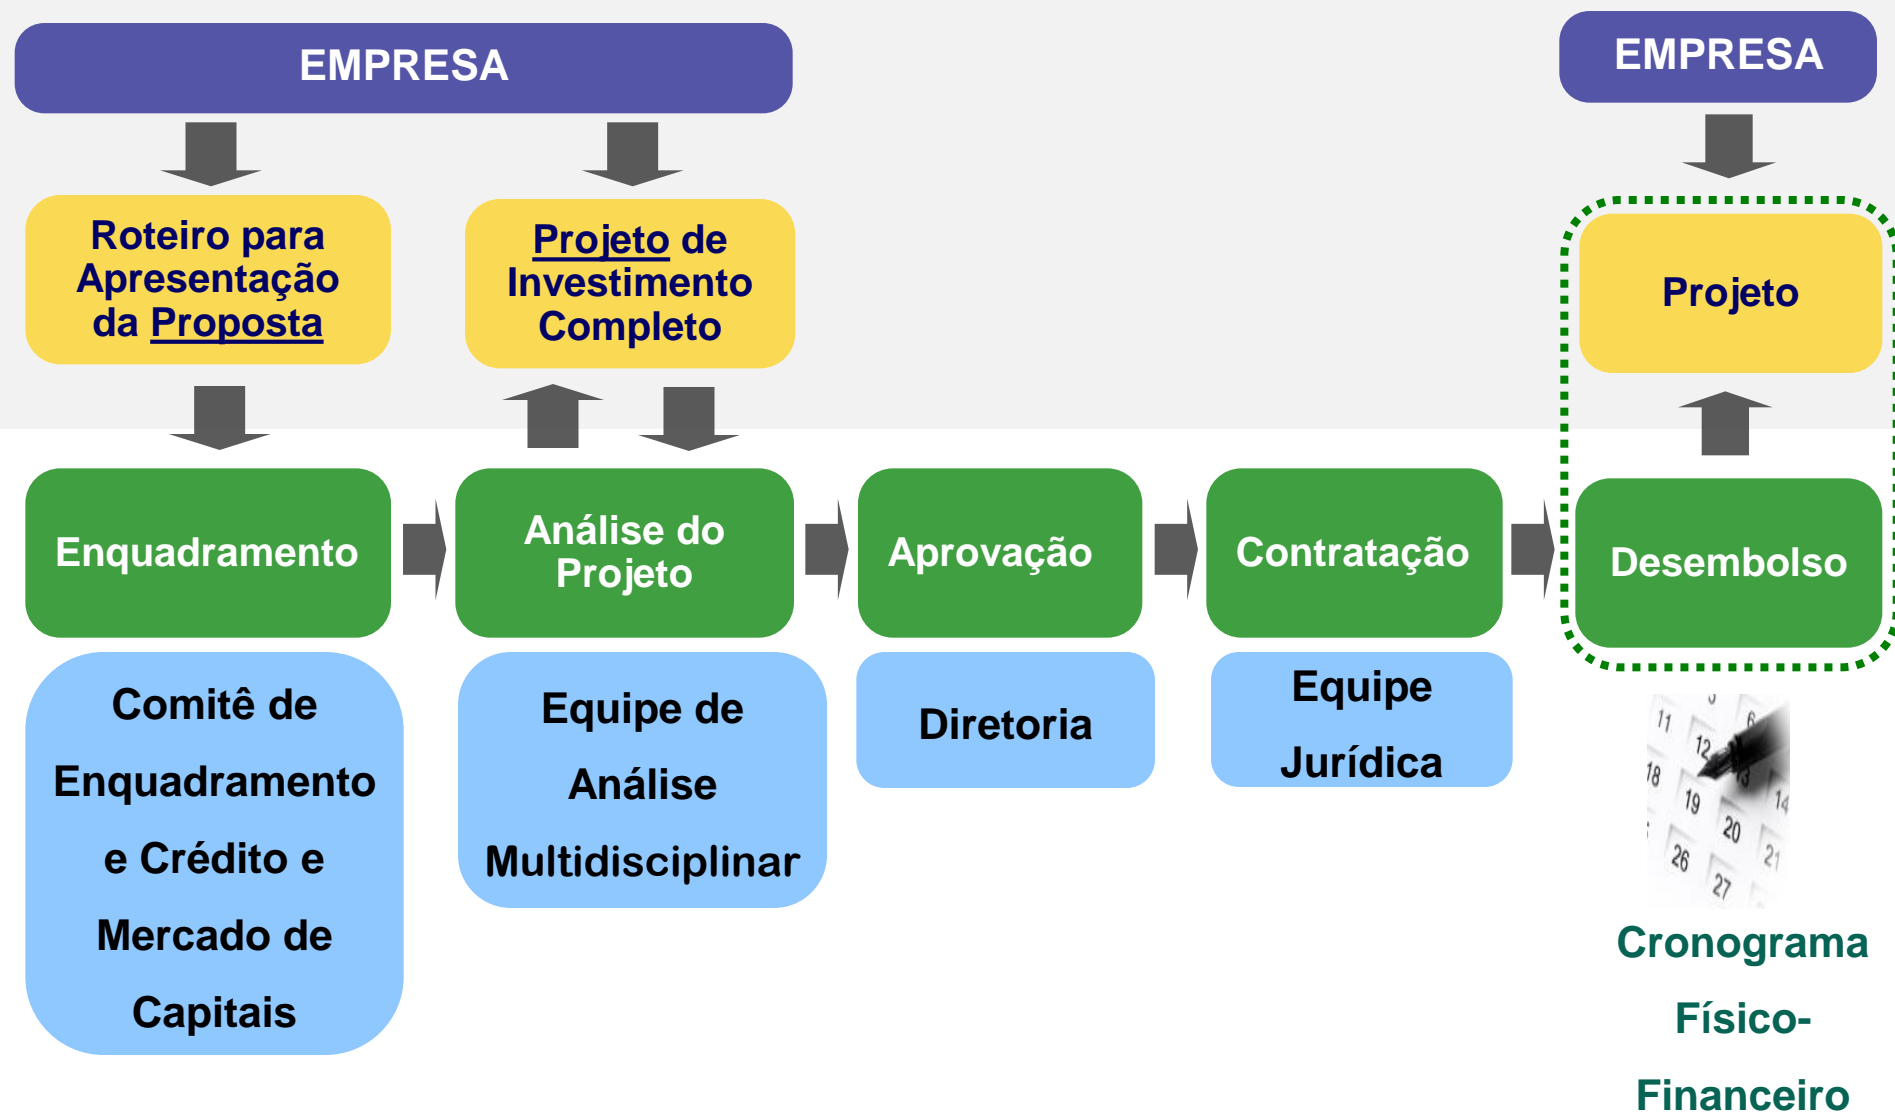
EMPRESA

EMPRESA

Roteiro para Apresentação da Proposta

Projeto de Investimento Completo

Projeto

Enquadramento

Análise do Projeto

Aprovação

Contratação

Desembolso

Comitê de Enquadramento e Crédito e Mercado de Capitais

Equipe de Análise Multidisciplinar

Diretoria

Equipe Jurídica

Cronograma Físico-Financeiro